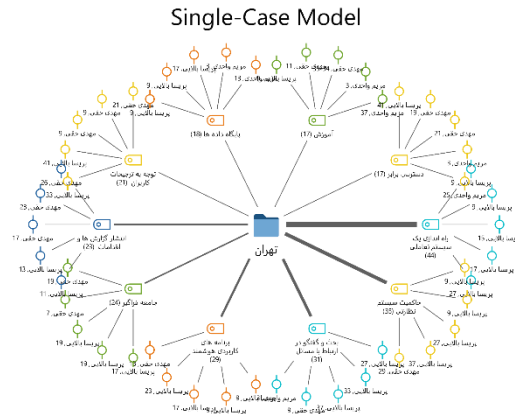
Single-Case Model

تهران

پایگاه داده ها (18)

آموزش (17)

دسترسی برابر (17)

توجه به ترجیحات کاربران (21)

انتشار گزارش ها و اطلاعات (25)

راه اندازی یک سیستم یکپارچه (44)

جامعه تراکم (24)

حاکمیت سیستم نظارتی (35)

برنامه های کاربردی هوشمند (29)

ارتباط و همکاری در ارتباط با مسائل (31)

مریم واحدی 17

پرستو بالایی 12

پرستو بالایی 13

مهدی حقی 11

پرستو بالایی 10

مهدی حقی 3

مریم واحدی 3

پرستو بالایی 9

مهدی حقی 21

پرستو بالایی 3

پرستو بالایی 35

مریم واحدی 37

مهدی حقی 21

مهدی حقی 9

مریم واحدی 9

پرستو بالایی 41

مهدی حقی 26

پرستو بالایی 33

مهدی حقی 29

پرستو بالایی 5

مریم واحدی 25

پرستو بالایی 9

مهدی حقی 17

پرستو بالایی 15

پرستو بالایی 13

پرستو بالایی 17

مهدی حقی 11

پرستو بالایی 9

مهدی حقی 5

پرستو بالایی 27

مهدی حقی 7

پرستو بالایی 9

پرستو بالایی 19

پرستو بالایی 37

پرستو بالایی 19

پرستو بالایی 17

پرستو بالایی 27

مهدی حقی 29

مهدی حقی 25

پرستو بالایی 23

پرستو بالایی 8

پرستو بالایی 33

پرستو بالایی 17

پرستو بالایی 23

مریم واحدی 33

مهدی حقی 8

پرستو بالایی 13